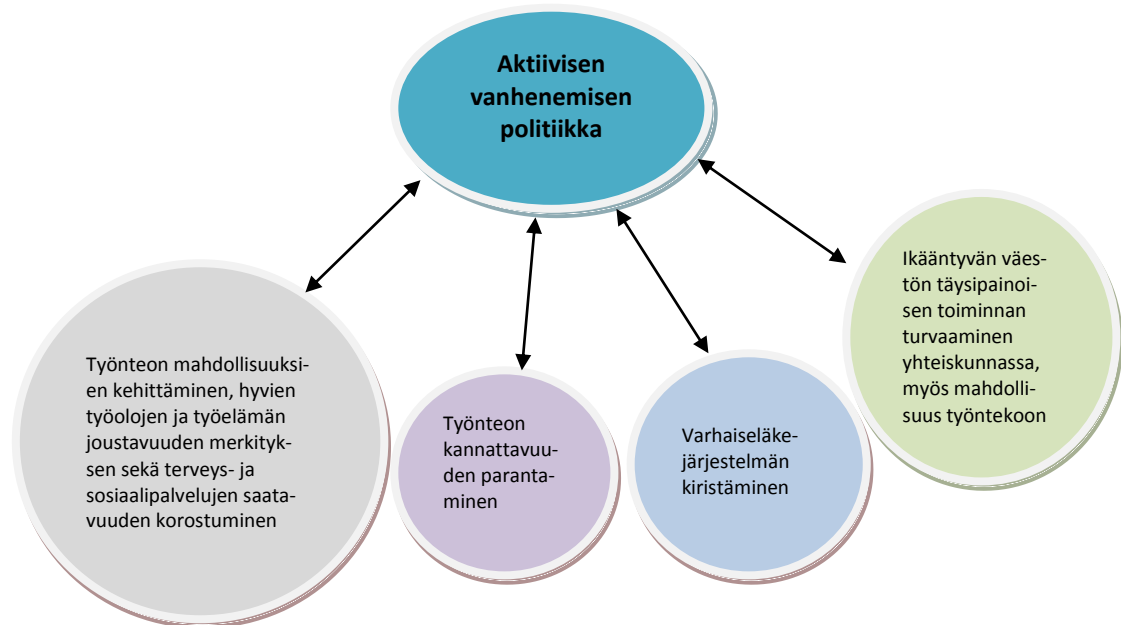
Aktiivisen vanhenemisen politiikka

Työnteon mahdollisuuksien kehittäminen, hyvien työolojen ja työelämän joustavuuden merkityksen sekä terveys- ja sosiaalipalvelujen saatavuuden korostuminen

Työnteon kannattavuuden parantaminen

Varhaiseläkejärjestelmän kiristäminen

Ikääntyvän väestön täysipainoisen toiminnan turvaaminen yhteiskunnassa, myös mahdollisuus työntekoon